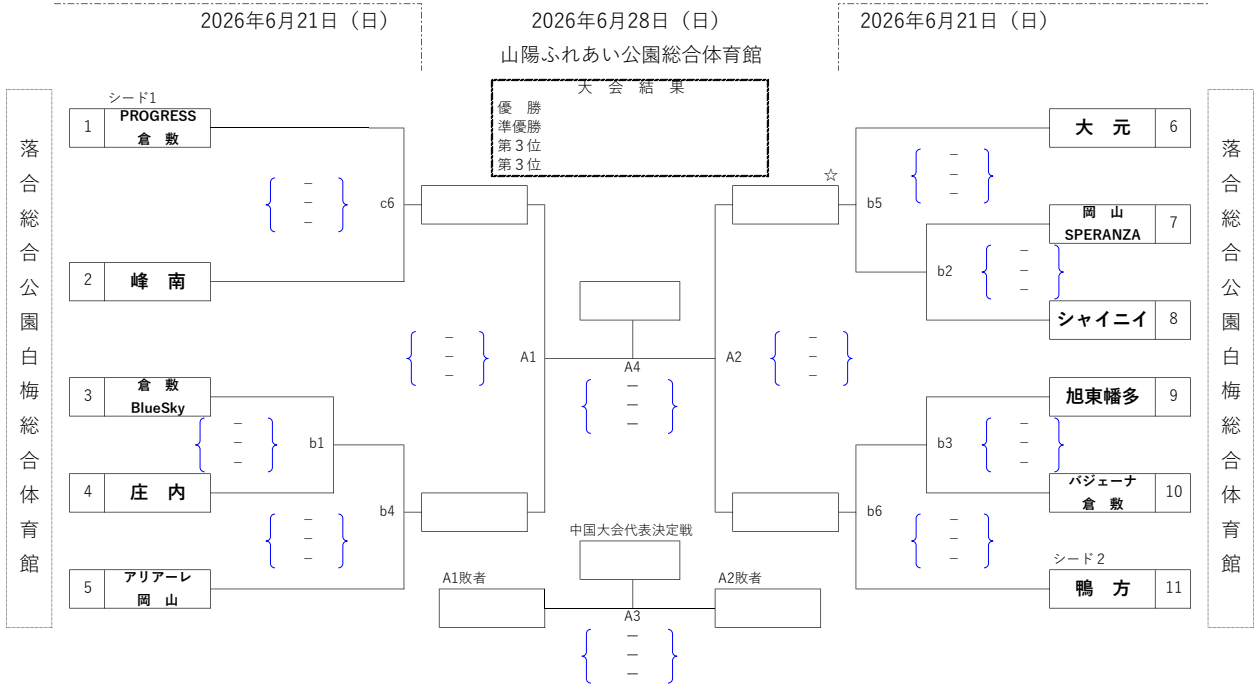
2026年6月21日（日）

2026年6月28日（日）
山陽ふれあい公園総合体育館

2026年6月21日（日）

落合総合公園白梅総合体育館

大 会 結 果
優 勝
準優勝
第３位
第３位

シード1
1 PROGRESS 倉 敷
2 峰 南
3 倉 敷 BlueSky
4 庄 内
5 アリアーレ 岡 山

c6
b1
b4
A1

–
–
–

A4
–
–
–

A2

中国大会代表決定戦
A1敗者
A2敗者
A3
–
–
–

☆
b5
b2
b3
b6

6 大 元
7 岡 山 SPERANZA
8 シャイニイ
9 旭東幡多
10 バジェーナ 倉 敷
シード２
11 鴨 方

落合総合公園白梅総合体育館